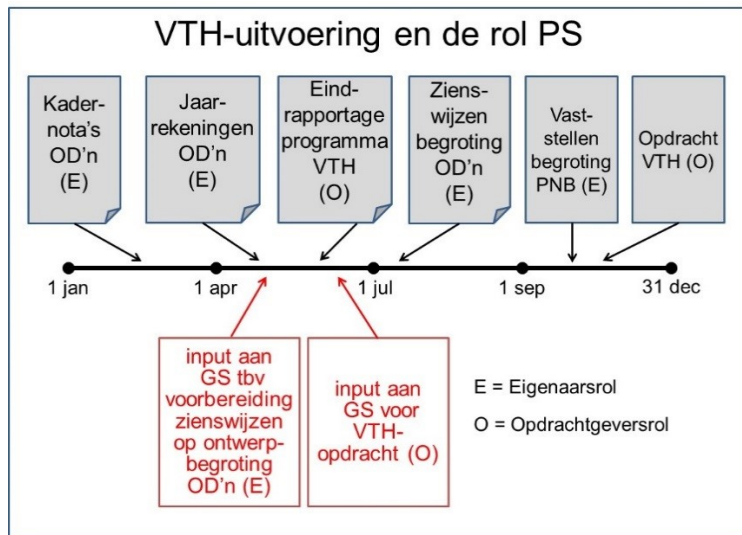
VTH-uitvoering en de rol PS

Kadernota's OD'n (E)

Jaarrekeningen OD'n (E)

Eindrapportage programma VTH (O)

Zienswijzen begroting OD'n (E)

Vaststellen begroting PNB (E)

Opdracht VTH (O)

1 jan

1 apr

1 jul

1 sep

31 dec

input aan GS tbv voorbereiding zienswijzen op ontwerpbegroting OD'n (E)

input aan GS voor VTH-opdracht (O)

E = Eigenaarsrol

O = Opdrachtgeversrol